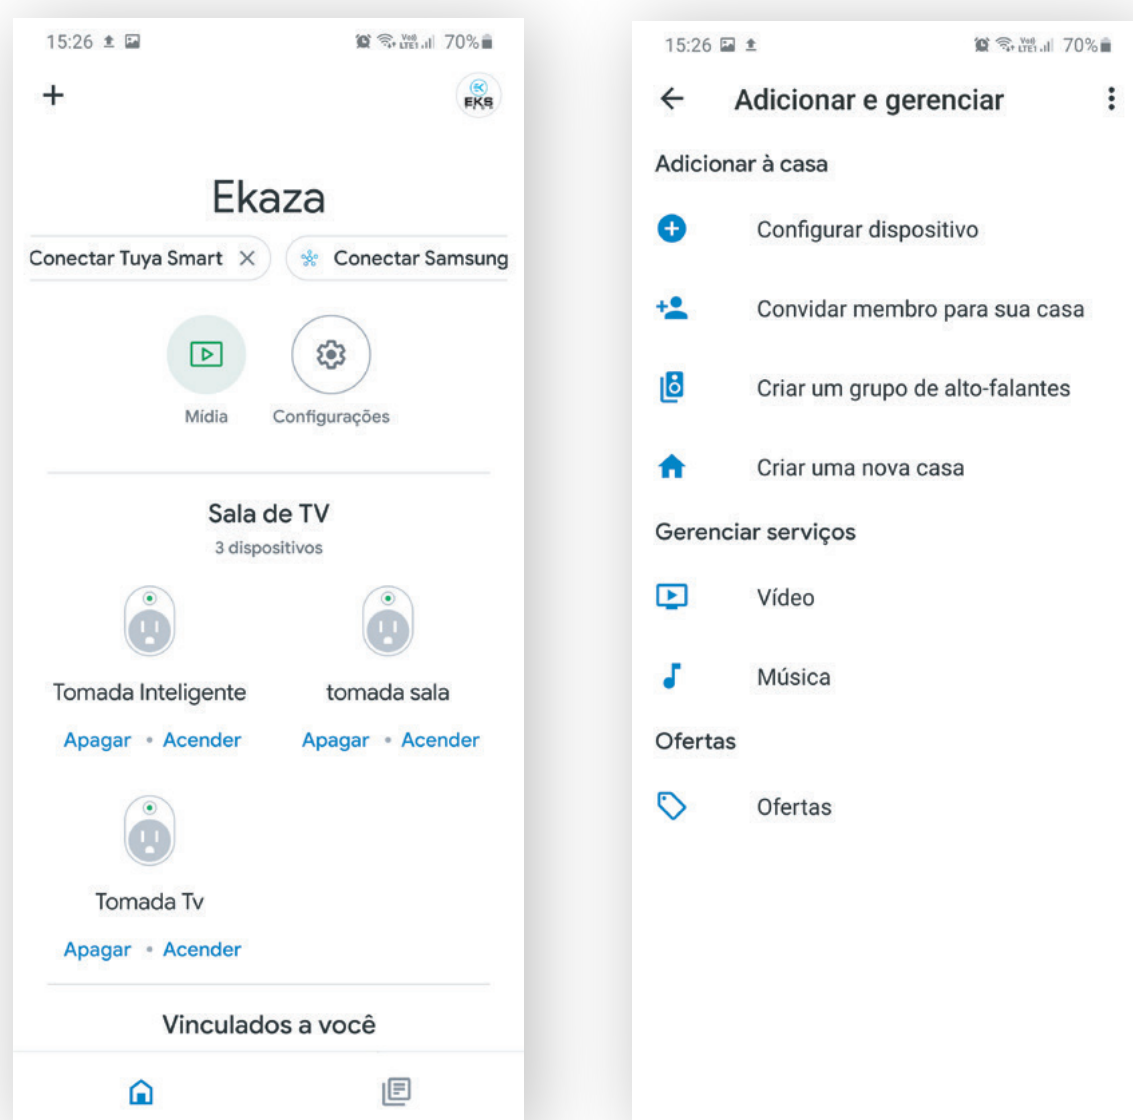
15:26 70%

+

EKS

Ekaza

Conectar Tuya Smart ✕

Conectar Samsung

Mídia

Configurações

Sala de TV

3 dispositivos

Tomada Inteligente

Apagar • Acender

tomada sala

Apagar • Acender

Tomada Tv

Apagar • Acender

Vinculados a você

15:26 70%

Adicionar e gerenciar

Adicionar à casa

Configurar dispositivo

Convidar membro para sua casa

Criar um grupo de alto-falantes

Criar uma nova casa

Gerenciar serviços

Vídeo

Música

Ofertas

Ofertas